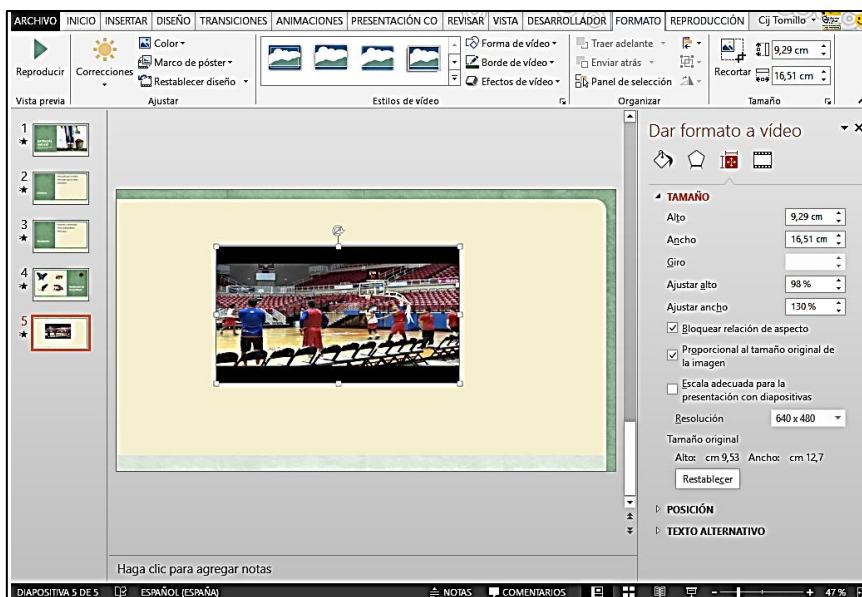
ARCHIVO INICIO INSERTAR DISEÑO TRANSICIONES ANIMACIONES PRESENTACIÓN CO REVISAR VISTA DESARROLLADOR FORMATO REPRODUCCIÓN Cij Tomillo

Reproducir Correcciones Color Marco de póster Restablecer diseño
Forma de vídeo Borde de vídeo Efectos de vídeo
Traer adelante Enviar atrás Panel de selección
Recortar 9,29 cm 16,51 cm

Vista previa Ajustar Estilos de vídeo Organizar Tamaño

1
2
3
4
5

Dar formato a vídeo

TAMAÑO
Alto 9,29 cm
Ancho 16,51 cm
Giro
Ajustar alto 98 %
Ajustar ancho 130 %
Bloquear relación de aspecto
Proporcional al tamaño original de la imagen
Escala adecuada para la presentación con diapositivas
Resolución 640 x 480
Tamaño original
Alto: cm 9,53 Ancho: cm 12,7
Restablecer

POSICIÓN
TEXTO ALTERNATIVO

Haga clic para agregar notas

DIAPOSITIVA 5 DE 5 ESPAÑOL (ESPAÑA) NOTAS COMENTARIOS 47 %